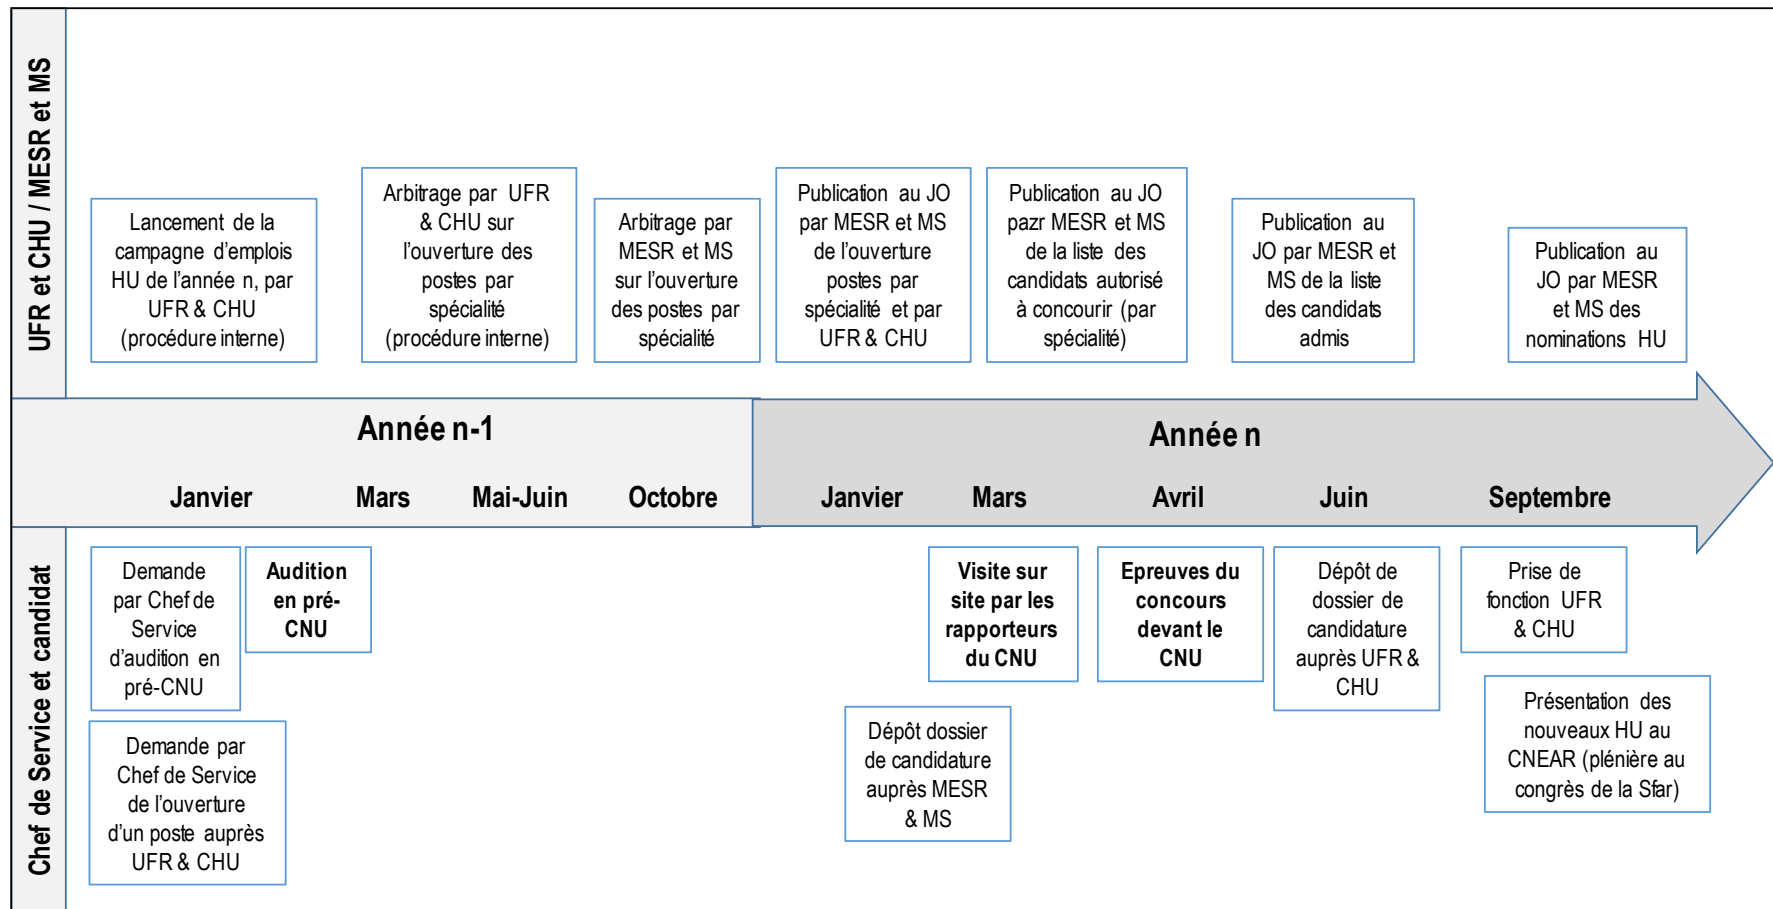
UFR et CHU / MESR et MS

Lancement de la campagne d'emplois HU de l'année n, par UFR & CHU (procédure interne)

Arbitrage par UFR & CHU sur l'ouverture des postes par spécialité (procédure interne)

Arbitrage par MESR et MS sur l'ouverture des postes par spécialité

Publication au JO par MESR et MS de l'ouverture postes par spécialité et par UFR & CHU

Publication au JO pazr MESR et MS de la liste des candidats autorisé à concourir (par spécialité)

Publication au JO par MESR et MS de la liste des candidats admis

Publication au JO par MESR et MS des nominations HU

Année n-1

Janvier Mars Mai-Juin Octobre

Année n

Janvier Mars Avril Juin Septembre

Chef de Service et candidat

Demande par Chef de Service d'audition en pré-CNU

Audition en pré-CNU

Demande par Chef de Service de l'ouverture d'un poste auprès UFR & CHU

Visite sur site par les rapporteurs du CNU

Dépôt dossier de candidature auprès MESR & MS

Epreuves du concours devant le CNU

Dépôt de dossier de candidature auprès UFR & CHU

Prise de fonction UFR & CHU

Présentation des nouveaux HU au CNEAR (plénière au congrès de la Sfar)